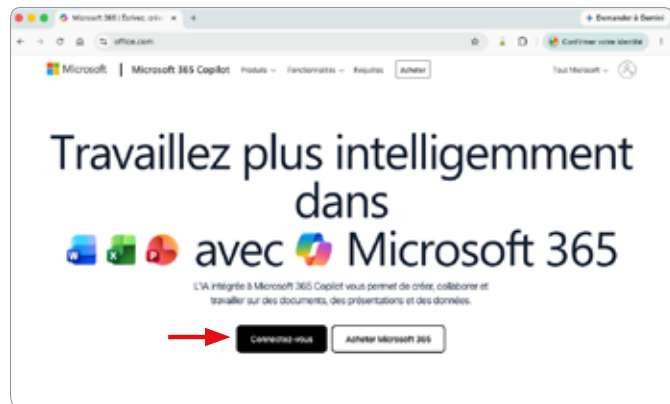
Microsoft 365 | Écrivez, créa...
+ Demander à Gemini
office.com
Confirmer votre identité
Microsoft | Microsoft 365 Copilot Produits Fonctionnalités Requêtes Acheter
Tout Microsoft

Travaillez plus intelligemment dans avec Microsoft 365

L'IA intégrée à Microsoft 365 Copilot vous permet de créer, collaborer et travailler sur des documents, des présentations et des données.

Connectez-vous
Acheter Microsoft 365